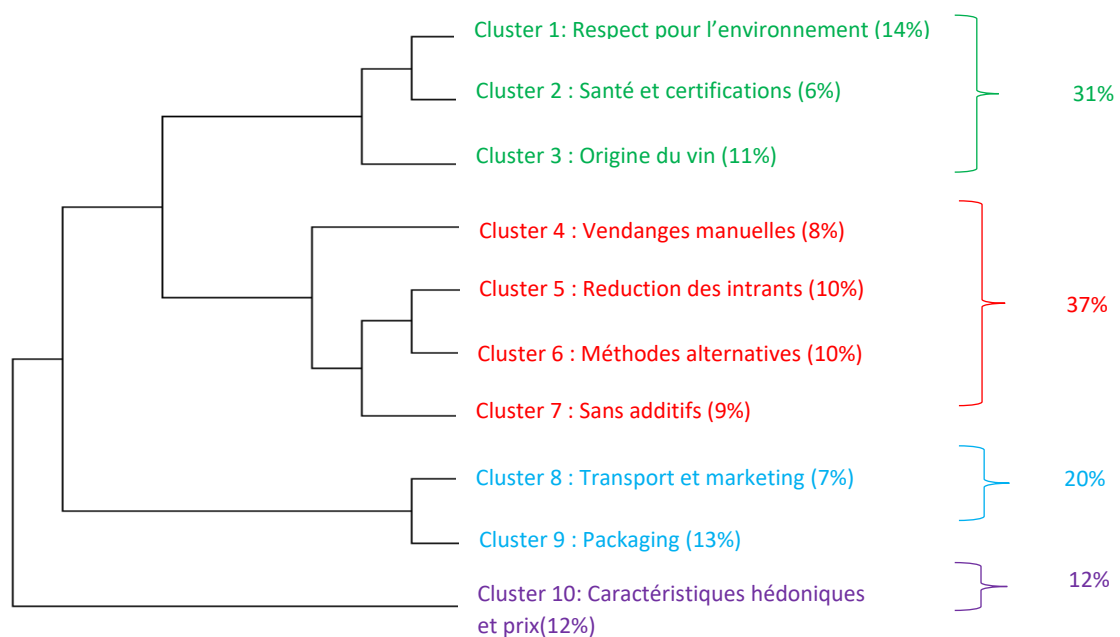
Cluster 1: Respect pour l'environnement (14%)

Cluster 2 : Santé et certifications (6%)

Cluster 3 : Origine du vin (11%)

31%

Cluster 4 : Vendanges manuelles (8%)

Cluster 5 : Reduction des intrants (10%)

Cluster 6 : Méthodes alternatives (10%)

Cluster 7 : Sans additifs (9%)

37%

Cluster 8 : Transport et marketing (7%)

Cluster 9 : Packaging (13%)

20%

Cluster 10: Caractéristiques hédoniques et prix(12%)

12%